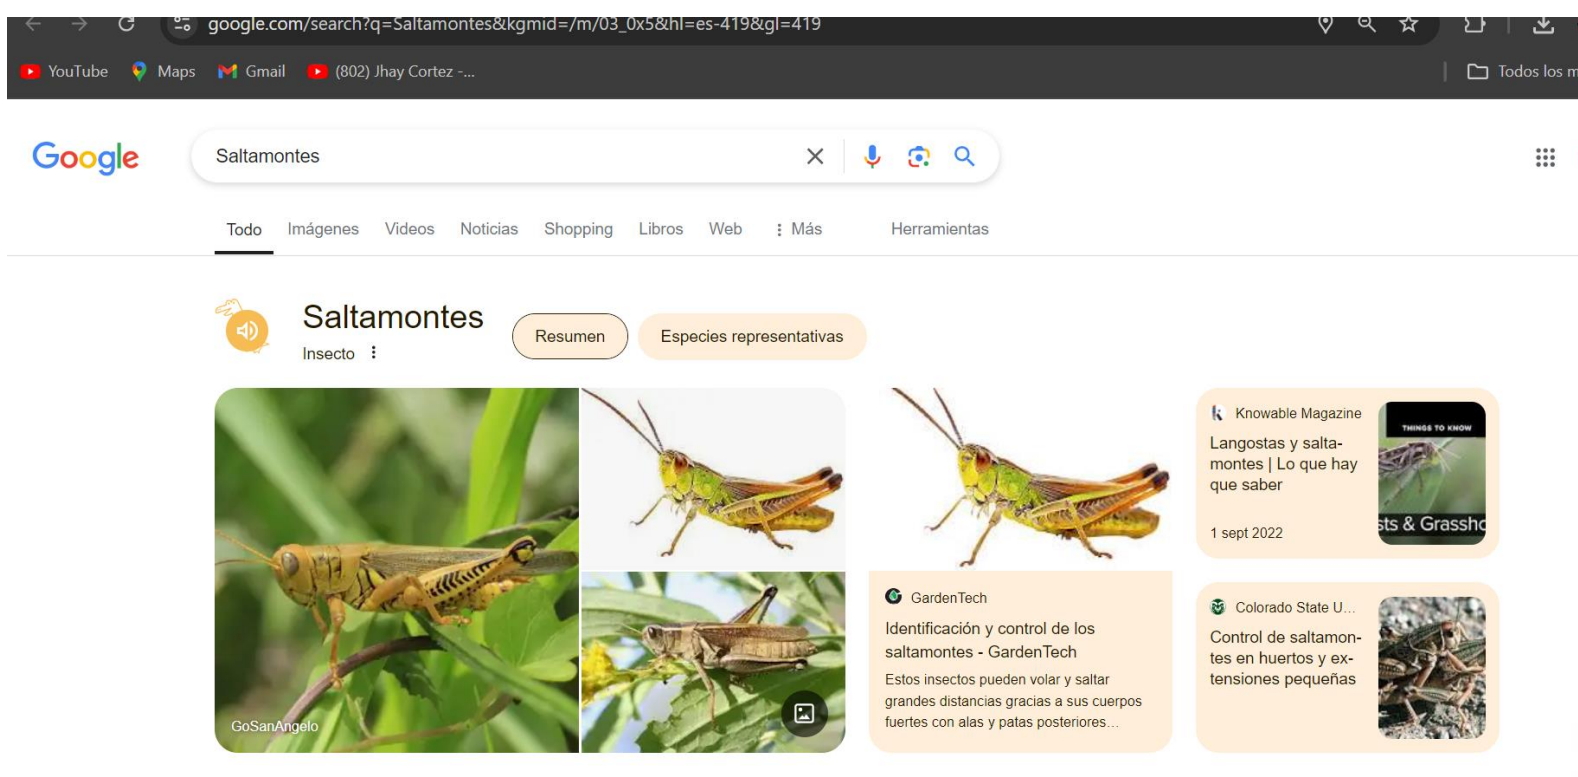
google.com/search?q=Saltamontes&kgmid=/m/03_0x5&hl=es-419&gl=419

YouTube Maps Gmail (802) Jhay Cortez -... Todos los m

Google

Saltamontes

Todo Imágenes Videos Noticias Shopping Libros Web Más Herramientas

Saltamontes
Insecto

Resumen Especies representativas

GoSanAngelo

GardenTech
Identificación y control de los saltamontes - GardenTech
Estos insectos pueden volar y saltar grandes distancias gracias a sus cuerpos fuertes con alas y patas posteriores...

Knowable Magazine
Langostas y saltamontes | Lo que hay que saber
1 sept 2022
THINGS TO KNOW
sts & Grassho

Colorado State U...
Control de saltamontes en huertos y extensiones pequeñas